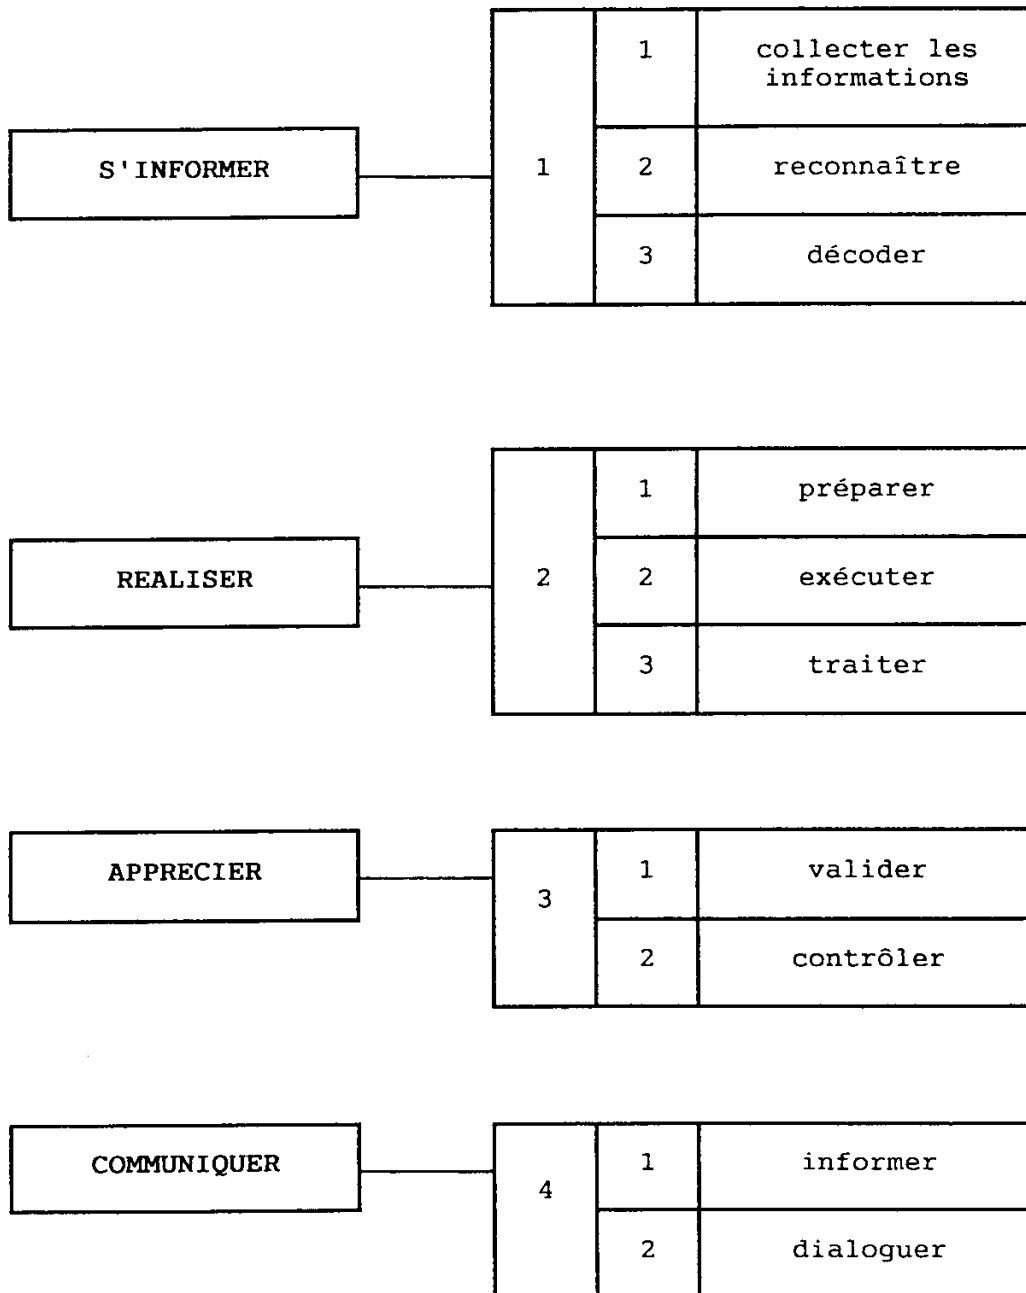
S'INFORMER

| 1 | 1 | collecter les informations |
|---|---|---|
| | 2 | reconnaître |
| | 3 | décoder |

REALISER

| 2 | 1 | préparer |
|---|---|---|
| | 2 | exécuter |
| | 3 | traiter |

APPRECIER

| 3 | 1 | valider |
|---|---|---|
| | 2 | contrôler |

COMMUNIQUER

| 4 | 1 | informer |
|---|---|---|
| | 2 | dialoguer |